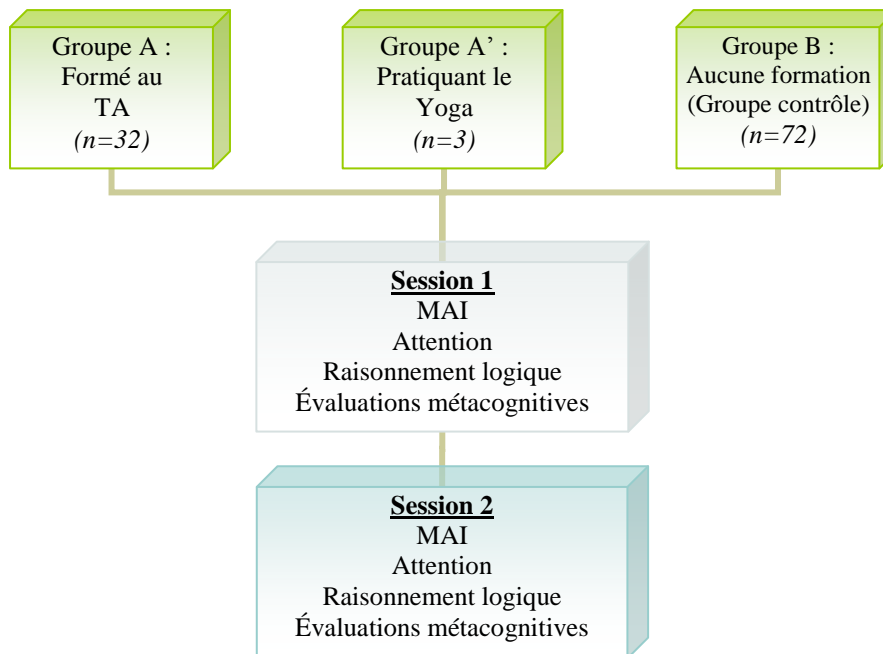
Groupe A :
Formé au
TA
*(n=32)*

Groupe A' :
Pratiquant le
Yoga
*(n=3)*

Groupe B :
Aucune formation
(Groupe contrôle)
*(n=72)*

**Session 1**
MAI
Attention
Raisonnement logique
Évaluations métacognitives

**Session 2**
MAI
Attention
Raisonnement logique
Évaluations métacognitives